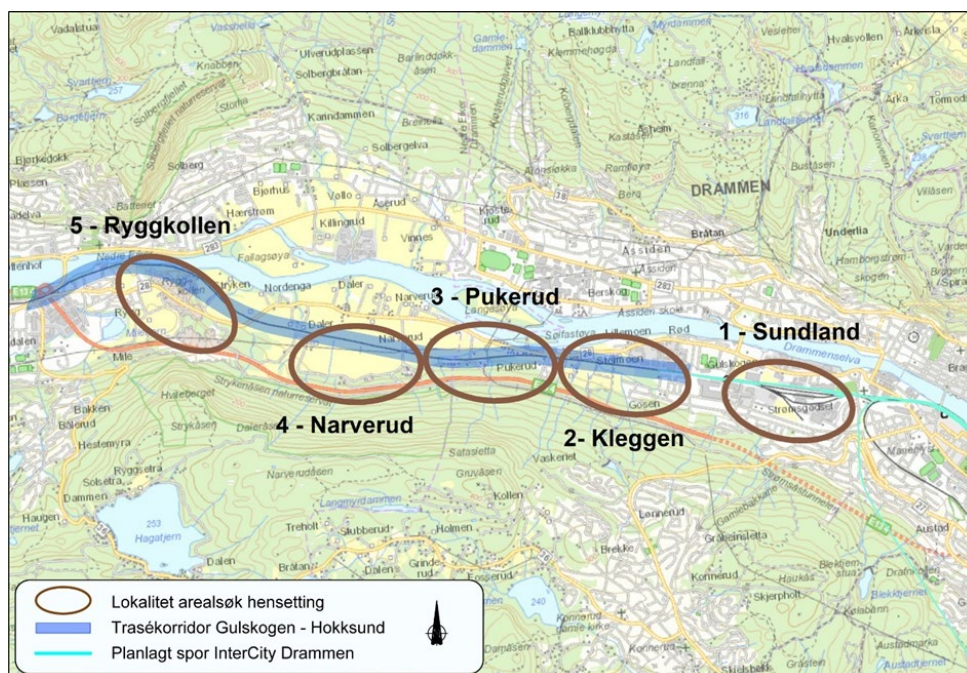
5 - Ryggkollen

3 - Pukerud

1 - Sundland

4 - Narverud

2- Kleggen

DRAMMEN

Lokalitet arealsøk hensetting
Trasékorridor Gulskogen - Hokksund
Planlagt spor InterCity Drammen

Aspelund
Amtsmann
Solbergbråtan
Ulverudplassen
Barlindodden
Kanndammen
Solbergelva
Bjørkedokk
Plassen
Bjerhus
Hærstrøm
Vollo
Åserud
Killingrud
Vindes
Føllagsøya
Stryken
Nordenga
Daler
Narverud
Døler
Pukerud
Berskog
Åssiden
Bråtan
Underlia
Sølfastøya
Rød
Drammenselva
Gulskogen
Strømsgodset
Gosen
Strykenåsen naturreservat
Mile
Rygg
Bakken
Bålerud
Hestemyra
Solsetra
Dammen
Haugen
Hagatjern
Narverudåsen
Satasletta
Gruvåsen
Kollen
Vaskeriet
Langmyrdammen
Treholt
Skubberud
Holmen
Dalen
Brekke
Lonnerud
Konnerud
Haukås
Skjerpholt
Austad
Grindbrud
Bråtan
Stryåsen
Hvalsvollen
Arkleita
Tormod
Landfall
Kaståsen
Bera
Villåsen
Hamborgstrøm
Sprakers